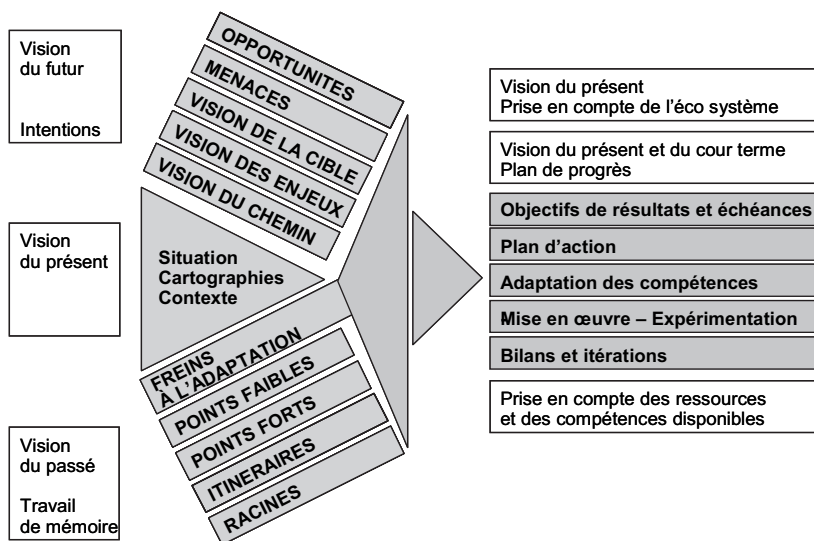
Vision
du futur

Intentions

OPPORTUNITES
MENACES
VISION DE LA CIBLE
VISION DES ENJEUX
VISION DU CHEMIN

Vision
du présent

Situation
Cartographies
Contexte

FREINS
À L'ADAPTATION
POINTS FAIBLES
POINTS FORTS
ITINERAIRES
RACINES

Vision
du passé

Travail
de mémoire

Vision du présent
Prise en compte de l'éco système

Vision du présent et du cour terme
Plan de progrès

Objectifs de résultats et échéances
Plan d'action
Adaptation des compétences
Mise en œuvre – Expérimentation
Bilans et itérations

Prise en compte des ressources
et des compétences disponibles